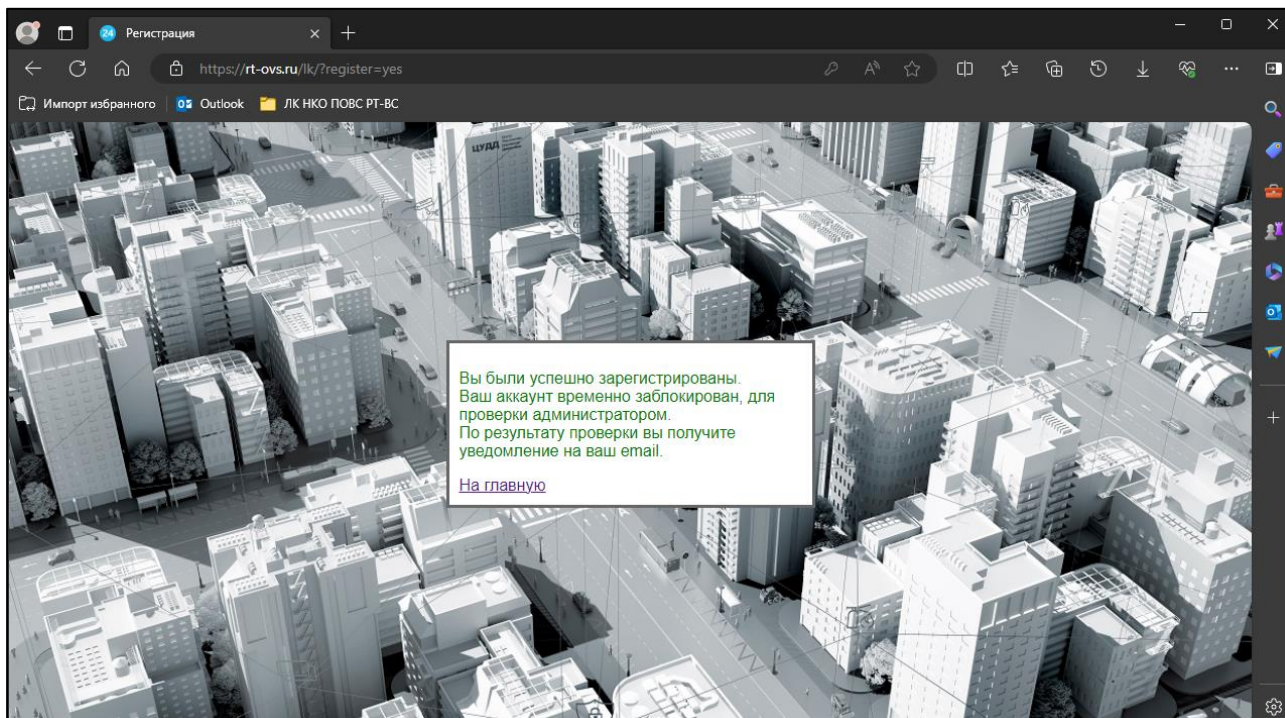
Регистрация

https://rt-ovs.ru/lk/?register=yes

Импорт избранного | Outlook | ЛК НКО ПОВС РТ-ВС

ЦУДД

Вы были успешно зарегистрированы.
Ваш аккаунт временно заблокирован, для проверки администратором.
По результату проверки вы получите уведомление на ваш email.

На главную